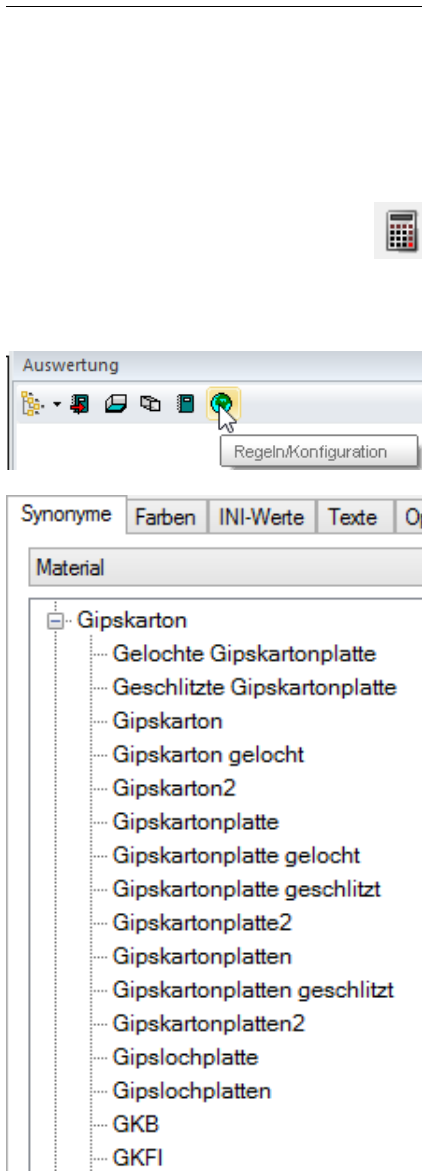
Auswertung

Regeln/Konfiguration

Synonyme | Farben | INI-Werte | Texte | Op

Material

Gipskarton
Gelochte Gipskartonplatte
Geschlitzte Gipskartonplatte
Gipskarton
Gipskarton gelocht
Gipskarton2
Gipskartonplatte
Gipskartonplatte gelocht
Gipskartonplatte geschlitzt
Gipskartonplatte2
Gipskartonplatten
Gipskartonplatten geschlitzt
Gipskartonplatten2
Gipslochplatte
Gipslochplatten
GKB
GKFI